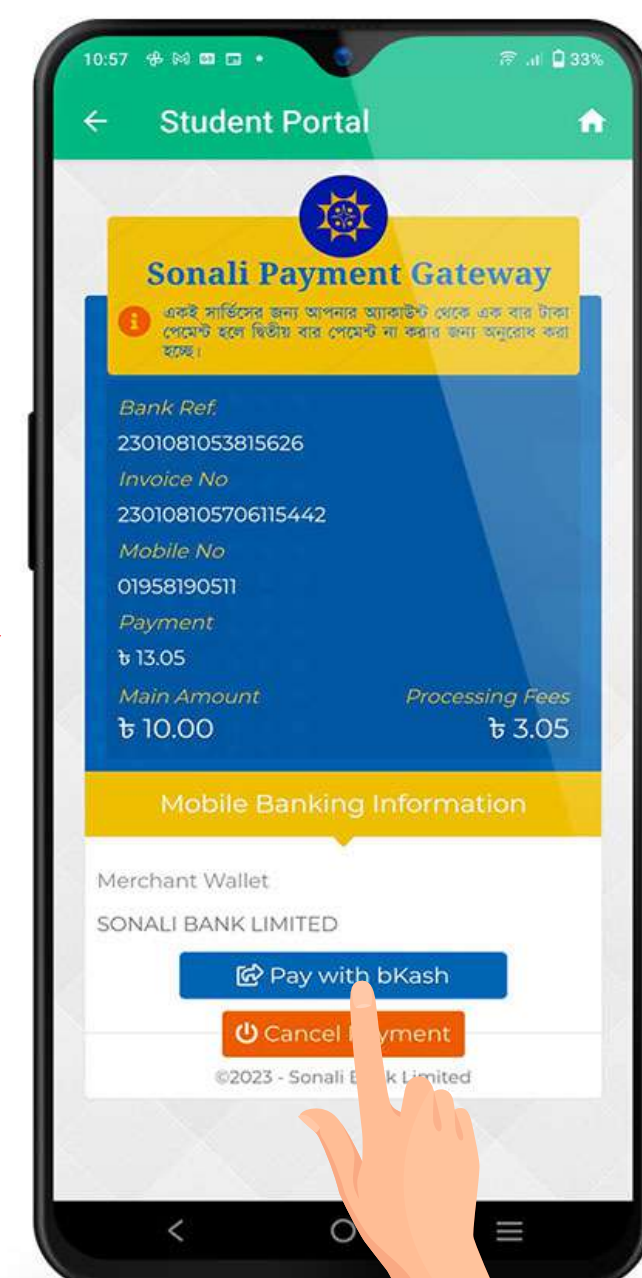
10:57 33%

Student Portal

Sonali Payment Gateway

একই সার্ভিসের জন্য আপনার অ্যাকাউন্ট থেকে এক বার টাকা পেমেন্ট হলে দ্বিতীয় বার পেমেন্ট না করার জন্য অনুরোধ করা হচ্ছে।

Bank Ref.
2301081053815626
Invoice No
230108105706115442
Mobile No
01958190511
Payment
৳ 13.05
Main Amount
৳ 10.00
Processing Fees
৳ 3.05

Mobile Banking Information

Merchant Wallet
SONALI BANK LIMITED

Pay with bKash

Cancel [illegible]yment

©2023 - Sonali B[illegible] Limited